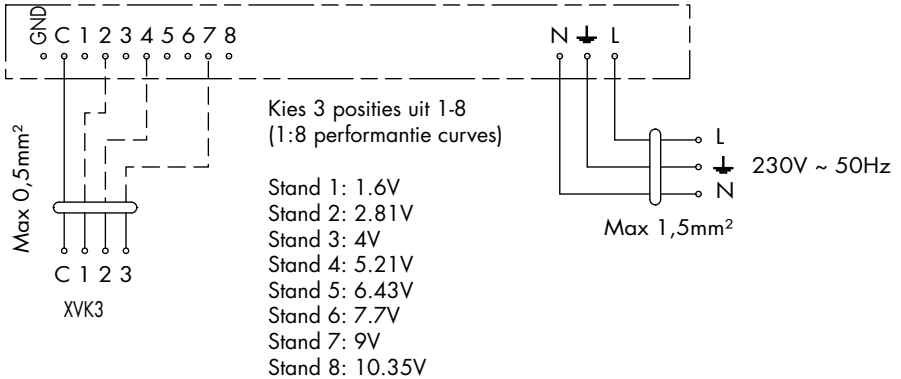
GND C 1 2 3 4 5 6 7 8

N ⏚ L

Kies 3 posities uit 1-8
(1:8 performantie curves)

Stand 1: 1.6V
Stand 2: 2.81V
Stand 3: 4V
Stand 4: 5.21V
Stand 5: 6.43V
Stand 6: 7.7V
Stand 7: 9V
Stand 8: 10.35V

Max 0,5mm²

C 1 2 3

XVK3

L
⏚ 230V ~ 50Hz
N

Max 1,5mm²